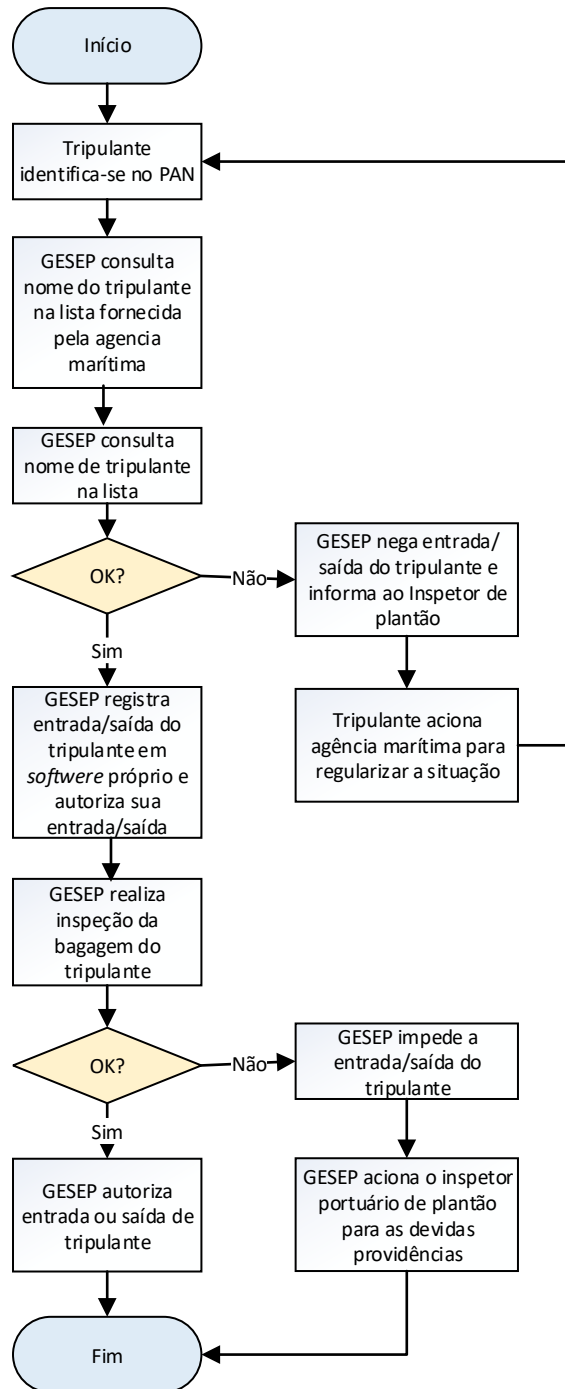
Início

Tripulante identifica-se no PAN

GESEP consulta nome do tripulante na lista fornecida pela agencia marítima

GESEP consulta nome de tripulante na lista

OK?

Não

GESEP nega entrada/ saída do tripulante e informa ao Inspetor de plantão

Tripulante aciona agência marítima para regularizar a situação

Sim

GESEP registra entrada/saída do tripulante em *software* próprio e autoriza sua entrada/saída

GESEP realiza inspeção da bagagem do tripulante

OK?

Não

GESEP impede a entrada/saída do tripulante

GESEP aciona o inspetor portuário de plantão para as devidas providências

Sim

GESEP autoriza entrada ou saída de tripulante

Fim